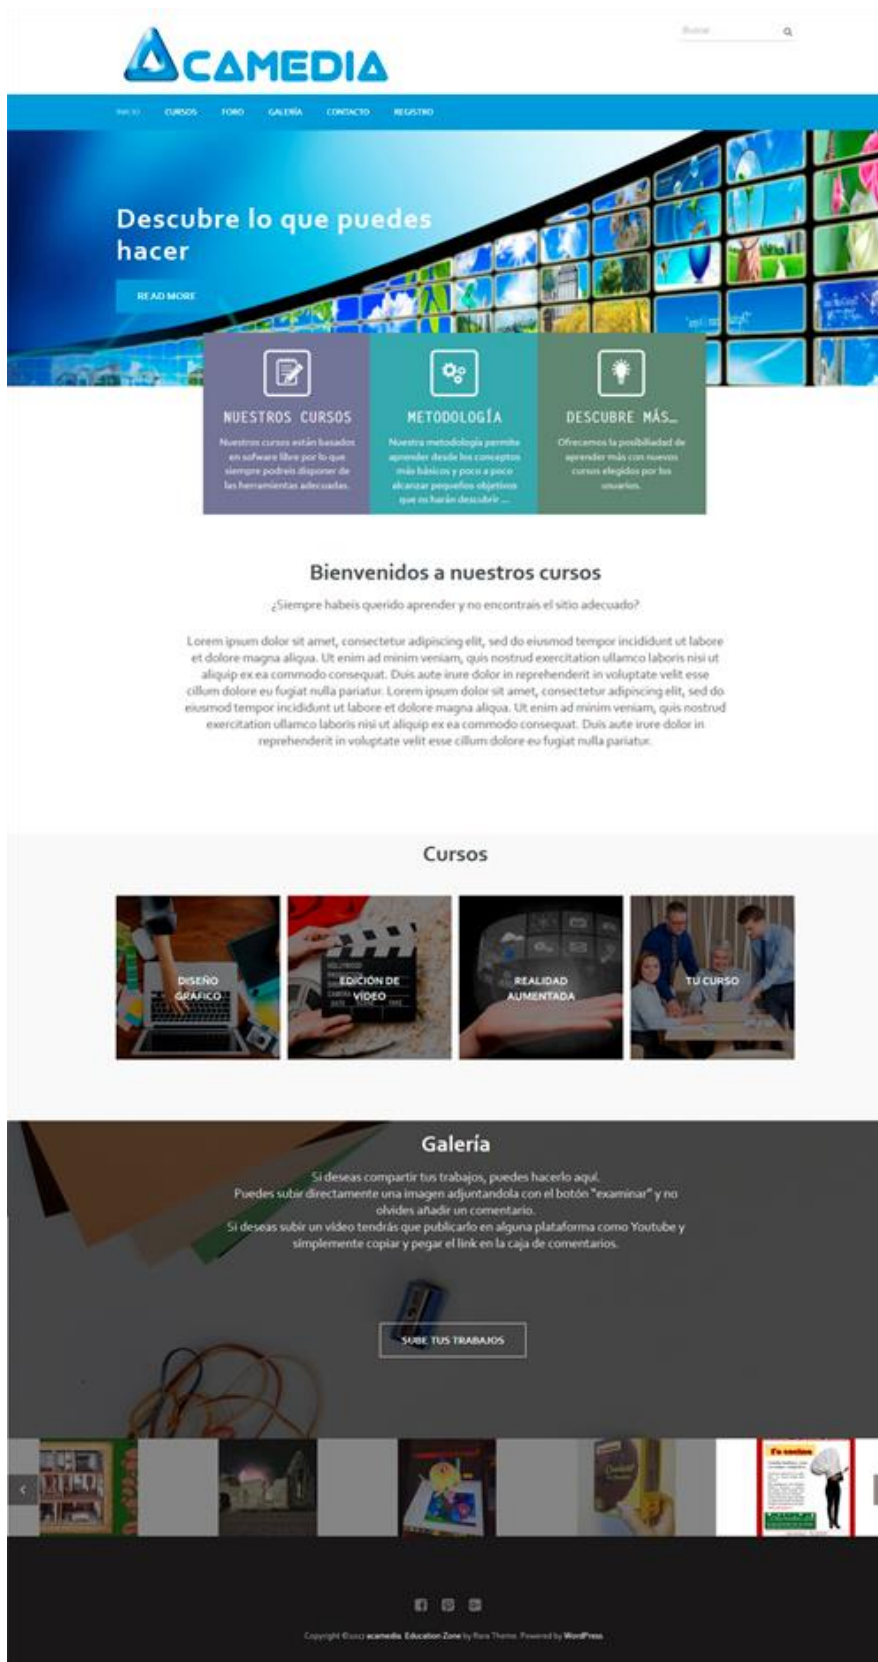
ACAMEDIA

Buscar

INICIO CURSOS FORO GALERÍA CONTACTO REGISTRO

Descubre lo que puedes hacer

READ MORE

NUESTROS CURSOS

Nuestros cursos están basados en software libre por lo que siempre podréis disponer de las herramientas adecuadas.

METODOLOGÍA

Nuestra metodología permite aprender desde los conceptos más básicos y poco a poco alcanzar pequeños objetivos que os harán descubrir ...

DESCUBRE MÁS...

Ofrecemos la posibilidad de aprender más con nuevos cursos elegidos por los usuarios.

Bienvenidos a nuestros cursos

¿Siempre habeis querido aprender y no encontrais el sitio adecuado?

Lorem ipsum dolor sit amet, consectetur adipiscing elit, sed do eiusmod tempor incididunt ut labore et dolore magna aliqua. Ut enim ad minim veniam, quis nostrud exercitation ullamco laboris nisi ut aliquip ex ea commodo consequat. Duis aute irure dolor in reprehenderit in voluptate velit esse cillum dolore eu fugiat nulla pariatur. Lorem ipsum dolor sit amet, consectetur adipiscing elit, sed do eiusmod tempor incididunt ut labore et dolore magna aliqua. Ut enim ad minim veniam, quis nostrud exercitation ullamco laboris nisi ut aliquip ex ea commodo consequat. Duis aute irure dolor in reprehenderit in voluptate velit esse cillum dolore eu fugiat nulla pariatur.

Cursos

DISEÑO GRÁFICO

EDICIÓN DE VIDEO

REALIDAD AUMENTADA

TU CURSO

Galería

Si deseas compartir tus trabajos, puedes hacerlo aquí.
Puedes subir directamente una imagen adjuntandola con el botón "examinar" y no olvides añadir un comentario.
Si deseas subir un video tendrás que publicarlo en alguna plataforma como Youtube y simplemente copiar y pegar el link en la caja de comentarios.

SUBE TUS TRABAJOS

Copyright ©2017 acamedia. Education Zone by Rara Theme. Powered by WordPress.